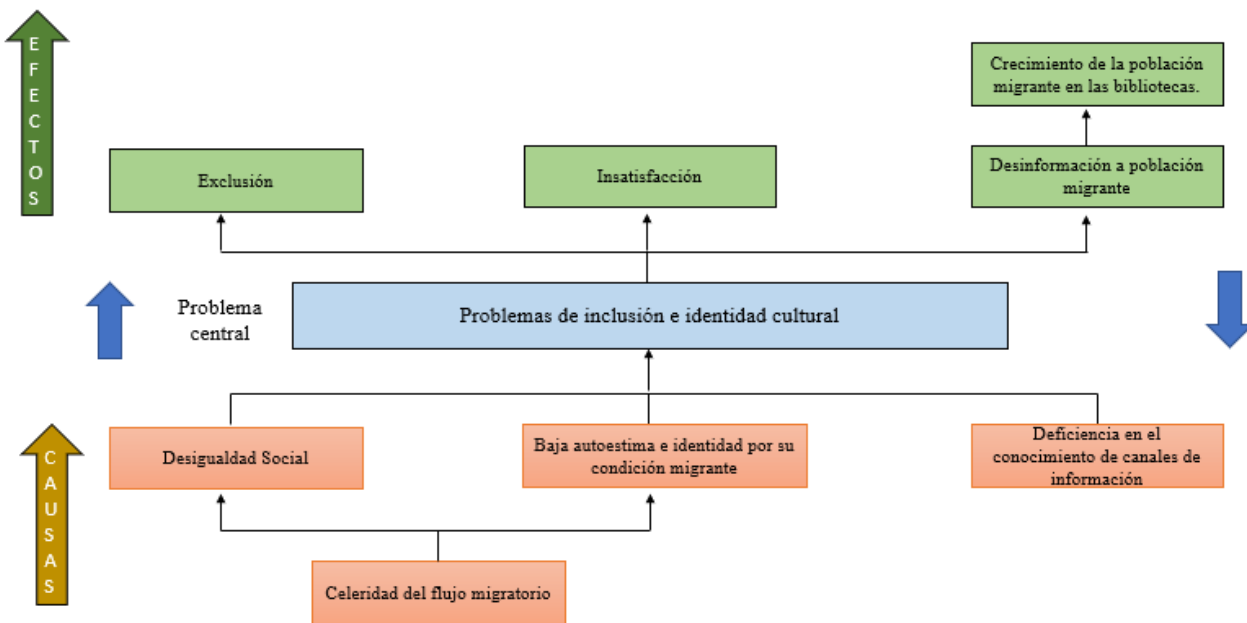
E F E C T O S

Crecimiento de la población migrante en las bibliotecas.

Exclusión

Insatisfacción

Desinformación a población migrante

Problema central

Problemas de inclusión e identidad cultural

C A U S A S

Desigualdad Social

Baja autoestima e identidad por su condición migrante

Deficiencia en el conocimiento de canales de información

Celeridad del flujo migratorio